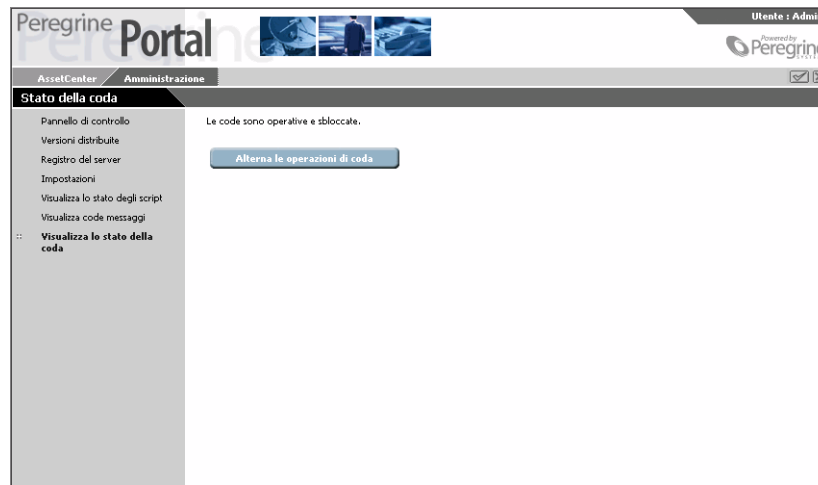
Peregrine Portal

Utente : Admi

Powered by Peregrin

AssetCenter

Amministrazione

Stato della coda

Pannello di controllo

Versioni distribuite

Registro del server

Impostazioni

Visualizza lo stato degli script

Visualizza code messaggi

Visualizza lo stato della coda

Le code sono operative e sbloccate.

Alterna le operazioni di coda